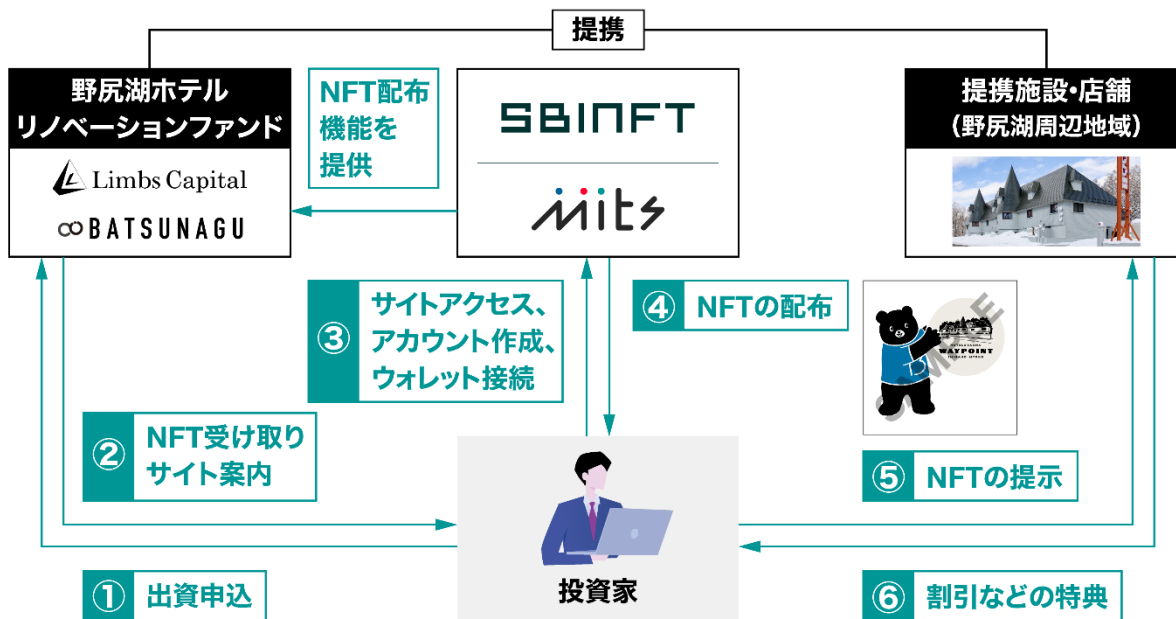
提携

野尻湖ホテル
リノベーションファンド

Limbs Capital

BATSUNAGU

NFT配布
機能を
提供

SBINFT

mits

提携施設・店舗
（野尻湖周辺地域）

③ サイトアクセス、
アカウント作成、
ウォレット接続

④ NFTの配布

WAYPOINT

SAMPLE

② NFT受け取り
サイト案内

⑤ NFTの提示

投資家

① 出資申込

⑥ 割引などの特典